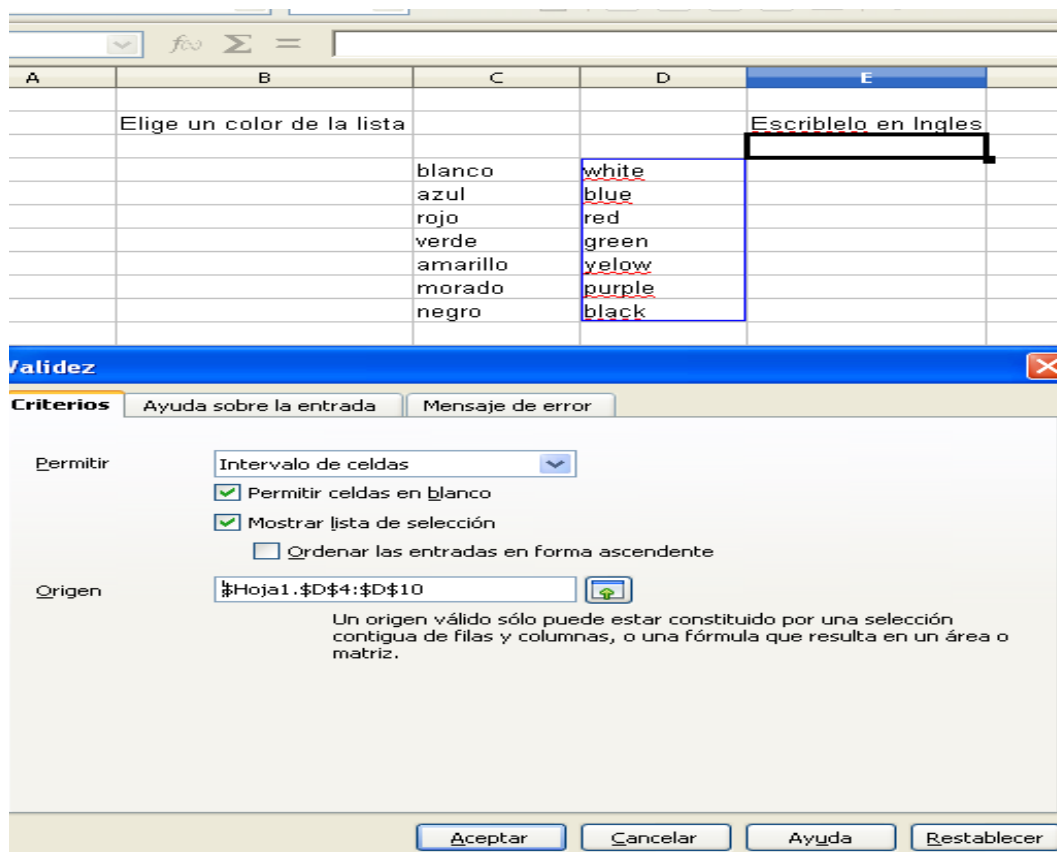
$f\infty$ $\Sigma$ =

| A | B | C | D | E |
|---|---|---|---|---|
| | | | | |
| | Elige un color de la lista | | | Escriblelo en Ingles |
| | | | | |
| | | blanco | white | |
| | | azul | blue | |
| | | rojo | red | |
| | | verde | green | |
| | | amarillo | yelow | |
| | | morado | purple | |
| | | negro | black | |

Validez

Criterios | Ayuda sobre la entrada | Mensaje de error

Permitir: Intervalo de celdas

Permitir celdas en blanco

Mostrar lista de selección

Ordenar las entradas en forma ascendente

Origen: $Hoja1.$D$4:$D$10

Un origen válido sólo puede estar constituido por una selección contigua de filas y columnas, o una fórmula que resulta en un área o matriz.

Aceptar | Cancelar | Ayuda | Restablecer